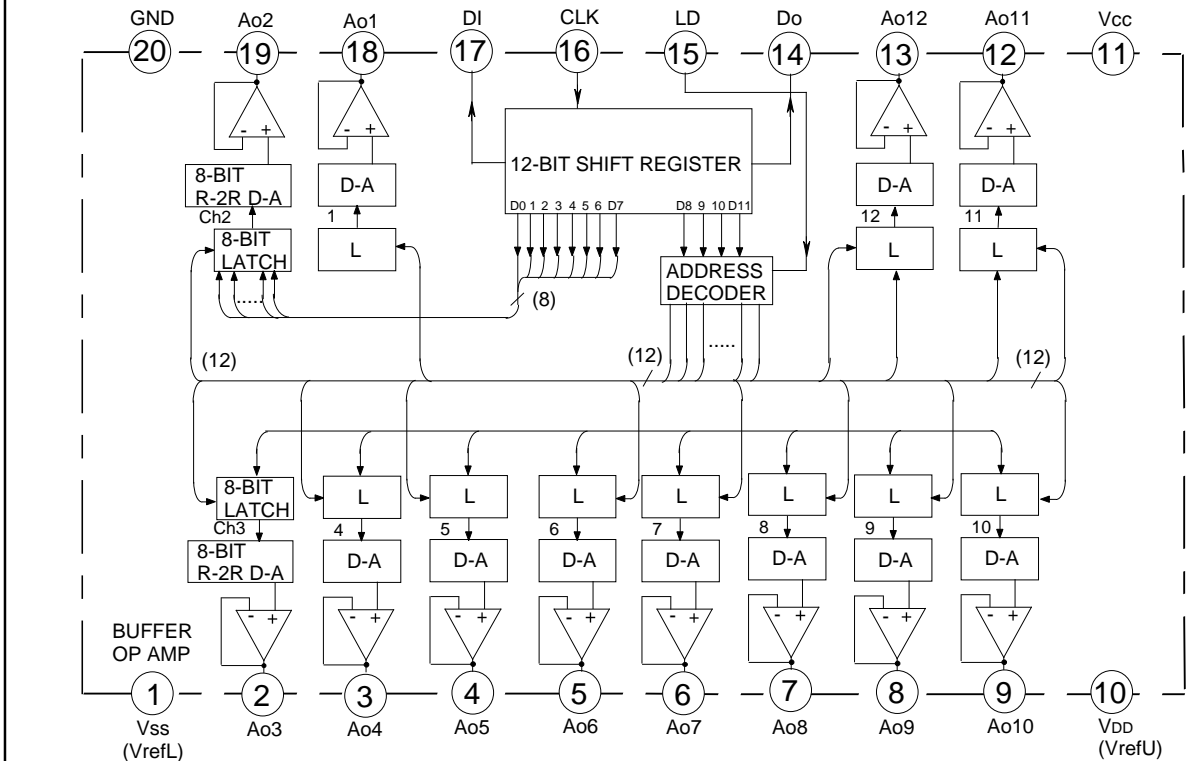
GND 20
Ao2 19
Ao1 18
DI 17
CLK 16
LD 15
Do 14
Ao12 13
Ao11 12
Vcc 11

- +
- +
- +
- +

8-BIT R-2R D-A
Ch2
8-BIT LATCH
D-A
1
L
12-BIT SHIFT REGISTER
D0 1 2 3 4 5 6 D7
D8 9 10 D11
ADDRESS DECODER
(8)
D-A
12
L
D-A
11
L

(12)
(12)
(12)
.....
.....

8-BIT LATCH
Ch3
8-BIT R-2R D-A
L
4
D-A
L
5
D-A
L
6
D-A
L
7
D-A
L
8
D-A
L
9
D-A
L
10
D-A

- +
- +
- +
- +
- +
- +
- +
- +
- +

BUFFER OP AMP

1 Vss (VrefL)
2 Ao3
3 Ao4
4 Ao5
5 Ao6
6 Ao7
7 Ao8
8 Ao9
9 Ao10
10 VDD (VrefU)